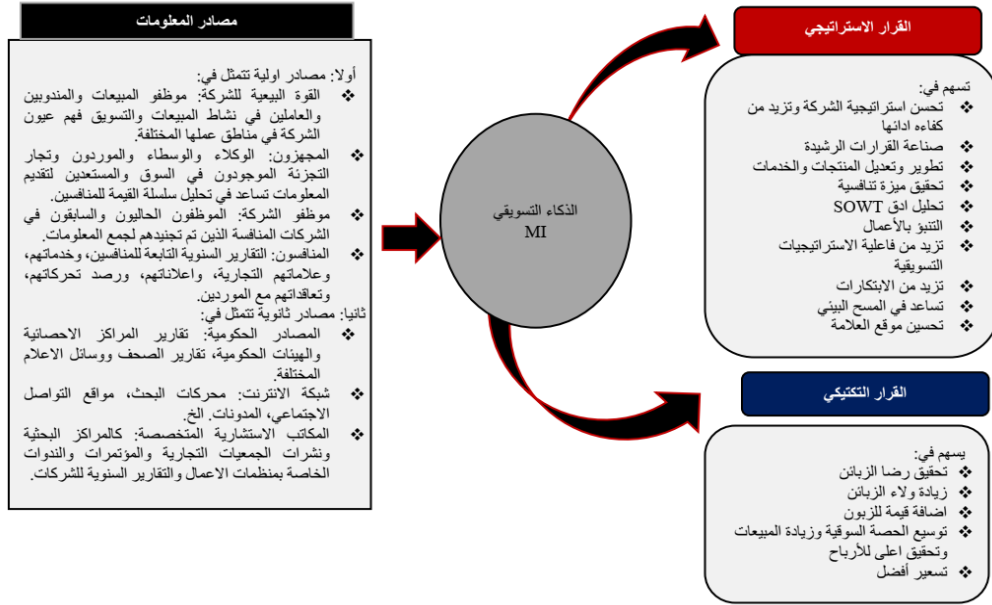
مصادر المعلومات

أولا: مصادر اولية تتمثل في:
❖ القوة البيعية للشركة: موظفو المبيعات والمندوبين والعاملين في نشاط المبيعات والتسويق فهم عيون الشركة في مناطق عملها المختلفة.
❖ المجهزون: الوكلاء والوسطاء والموردون وتجار التجزئة الموجودون في السوق والمستعدين لتقديم المعلومات تساعد في تحليل سلسلة القيمة للمنافسين.
❖ موظفو الشركة: الموظفون الحاليون والسابقون في الشركات المنافسة الذين تم تجنيدهم لجمع المعلومات.
❖ المنافسون: التقارير السنوية التابعة للمنافسين، وخدماتهم، وعلاماتهم التجارية، واعلاناتهم، ورصد تحركاتهم، وتعاقداتهم مع الموردين.
ثانيا: مصادر ثانوية تتمثل في:
❖ المصادر الحكومية: تقارير المراكز الاحصائية والهيئات الحكومية، تقارير الصحف ووسائل الاعلام المختلفة.
❖ شبكة الانترنت: محركات البحث، مواقع التواصل الاجتماعي، المدونات. الخ.
❖ المكاتب الاستشارية المتخصصة: كالمراكز البحثية ونشرات الجمعيات التجارية والمؤتمرات والندوات الخاصة بمنظمات الاعمال والتقارير السنوية للشركات.

الذكاء التسويقي
MI

القرار الاستراتيجي

تسهم في:
❖ تحسن استراتيجية الشركة وتزيد من كفاءه ادائها
❖ صناعة القرارات الرشيدة
❖ تطوير وتعديل المنتجات والخدمات
❖ تحقيق ميزة تنافسية
❖ تحليل ادق SOWT
❖ التنبؤ بالأعمال
❖ تزيد من فاعلية الاستراتيجيات التسويقية
❖ تزيد من الابتكارات
❖ تساعد في المسح البيئي
❖ تحسين موقع العلامة

القرار التكتيكي

يسهم في:
❖ تحقيق رضا الزبائن
❖ زيادة ولاء الزبائن
❖ اضافة قيمة للزبون
❖ توسيع الحصة السوقية وزيادة المبيعات وتحقيق اعلى للأرباح
❖ تسعير أفضل